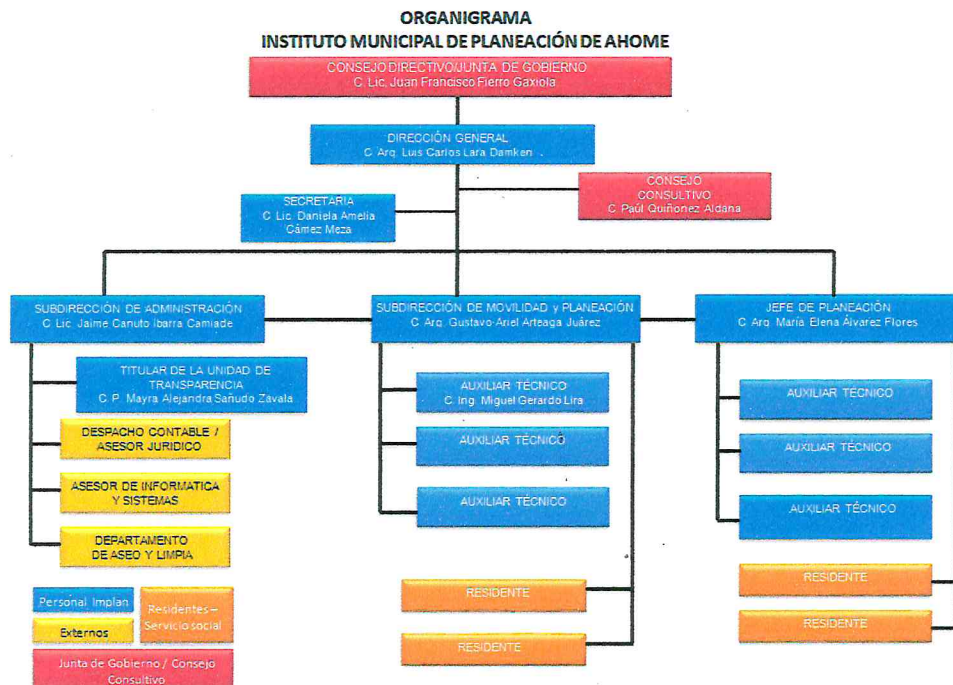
ORGANIGRAMA
INSTITUTO MUNICIPAL DE PLANEACIÓN DE AHOME

CONSEJO DIRECTIVO/JUNTA DE GOBIERNO
C. Lic. Juan Francisco Fierro Gaxiola

DIRECCIÓN GENERAL
C. Arq. Luis Carlos Lara Damken

SECRETARIA
C. Lic. Daniela Amelia Cámez Meza

CONSEJO CONSULTIVO
C. Paúl Quiñonez Aldana

SUBDIRECCIÓN DE ADMINISTRACIÓN
C. Lic. Jaime Canuto Ibarra Camiade

SUBDIRECCIÓN DE MOVILIDAD y PLANEACIÓN
C. Arq. Gustavo-Ariel Arteaga Juárez

JEFE DE PLANEACIÓN
C. Arq. María Elena Álvarez Flores

TITULAR DE LA UNIDAD DE TRANSPARENCIA
C. P. Mayra Alejandra Sañudo Zavala

DESPACHO CONTABLE / ASESOR JURIDICO

ASESOR DE INFORMATICA Y SISTEMAS

DEPARTAMENTO DE ASEO Y LIMPIA

AUXILIAR TÉCNICO
C. Ing. Miguel Gerardo Lira

AUXILIAR TÉCNICO

AUXILIAR TÉCNICO

AUXILIAR TÉCNICO

AUXILIAR TÉCNICO

AUXILIAR TÉCNICO

RESIDENTE

RESIDENTE

RESIDENTE

RESIDENTE

Personal Implan

Externos

Residentes – Servicio social

Junta de Gobierno / Consejo Consultivo